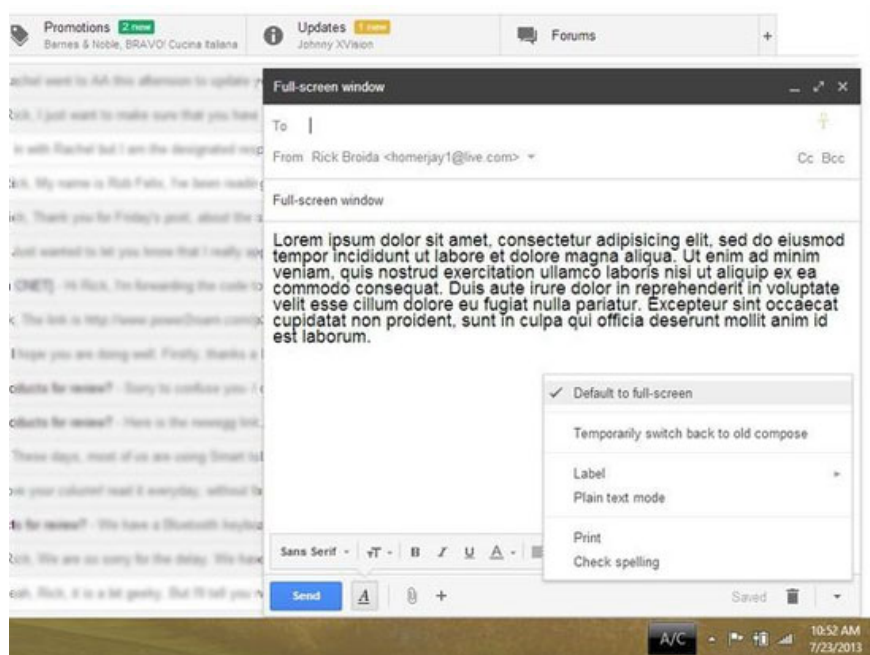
Promotions 2 new
Barnes & Noble, BRAVO! Cucina Italiana

Updates 1 new
Johnny XVision

Forums

+

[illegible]

Full-screen window

To

From Rick Broida <homerjay1@live.com>

Cc Bcc

Full-screen window

Lorem ipsum dolor sit amet, consectetur adipisicing elit, sed do eiusmod tempor incididunt ut labore et dolore magna aliqua. Ut enim ad minim veniam, quis nostrud exercitation ullamco laboris nisi ut aliquip ex ea commodo consequat. Duis aute irure dolor in reprehenderit in voluptate velit esse cillum dolore eu fugiat nulla pariatur. Excepteur sint occaecat cupidatat non proident, sunt in culpa qui officia deserunt mollit anim id est laborum.

✓ Default to full-screen

Temporarily switch back to old compose

Label

Plain text mode

Print

Check spelling

Sans Serif

Send

Saved

A/C

10:52 AM
7/23/2013